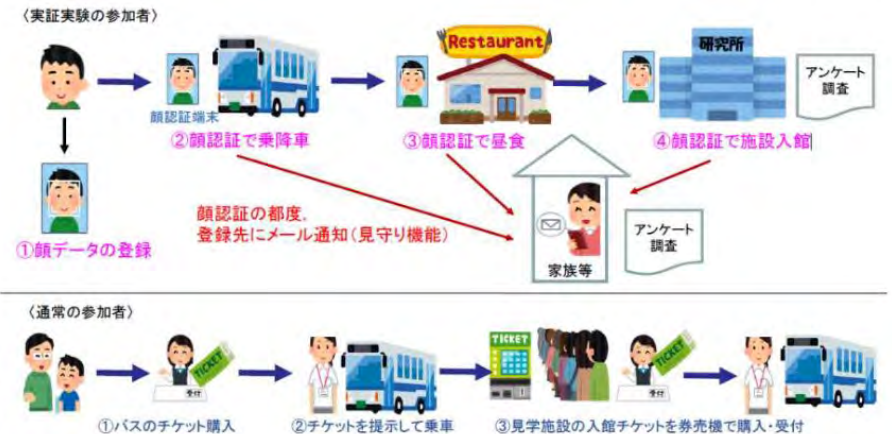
〈実証実験の参加者〉

顔認証端末

②顔認証で乗降車

Restaurant

③顔認証で昼食

研究所

④顔認証で施設入館

アンケート調査

①顔データの登録

顔認証の都度、登録先にメール通知（見守り機能）

家族等

アンケート調査

〈通常の参加者〉

TICKET

受付

①バスのチケット購入

②チケットを提示して乗車

TICKET

③見学施設の入館チケットを券売機で購入・受付